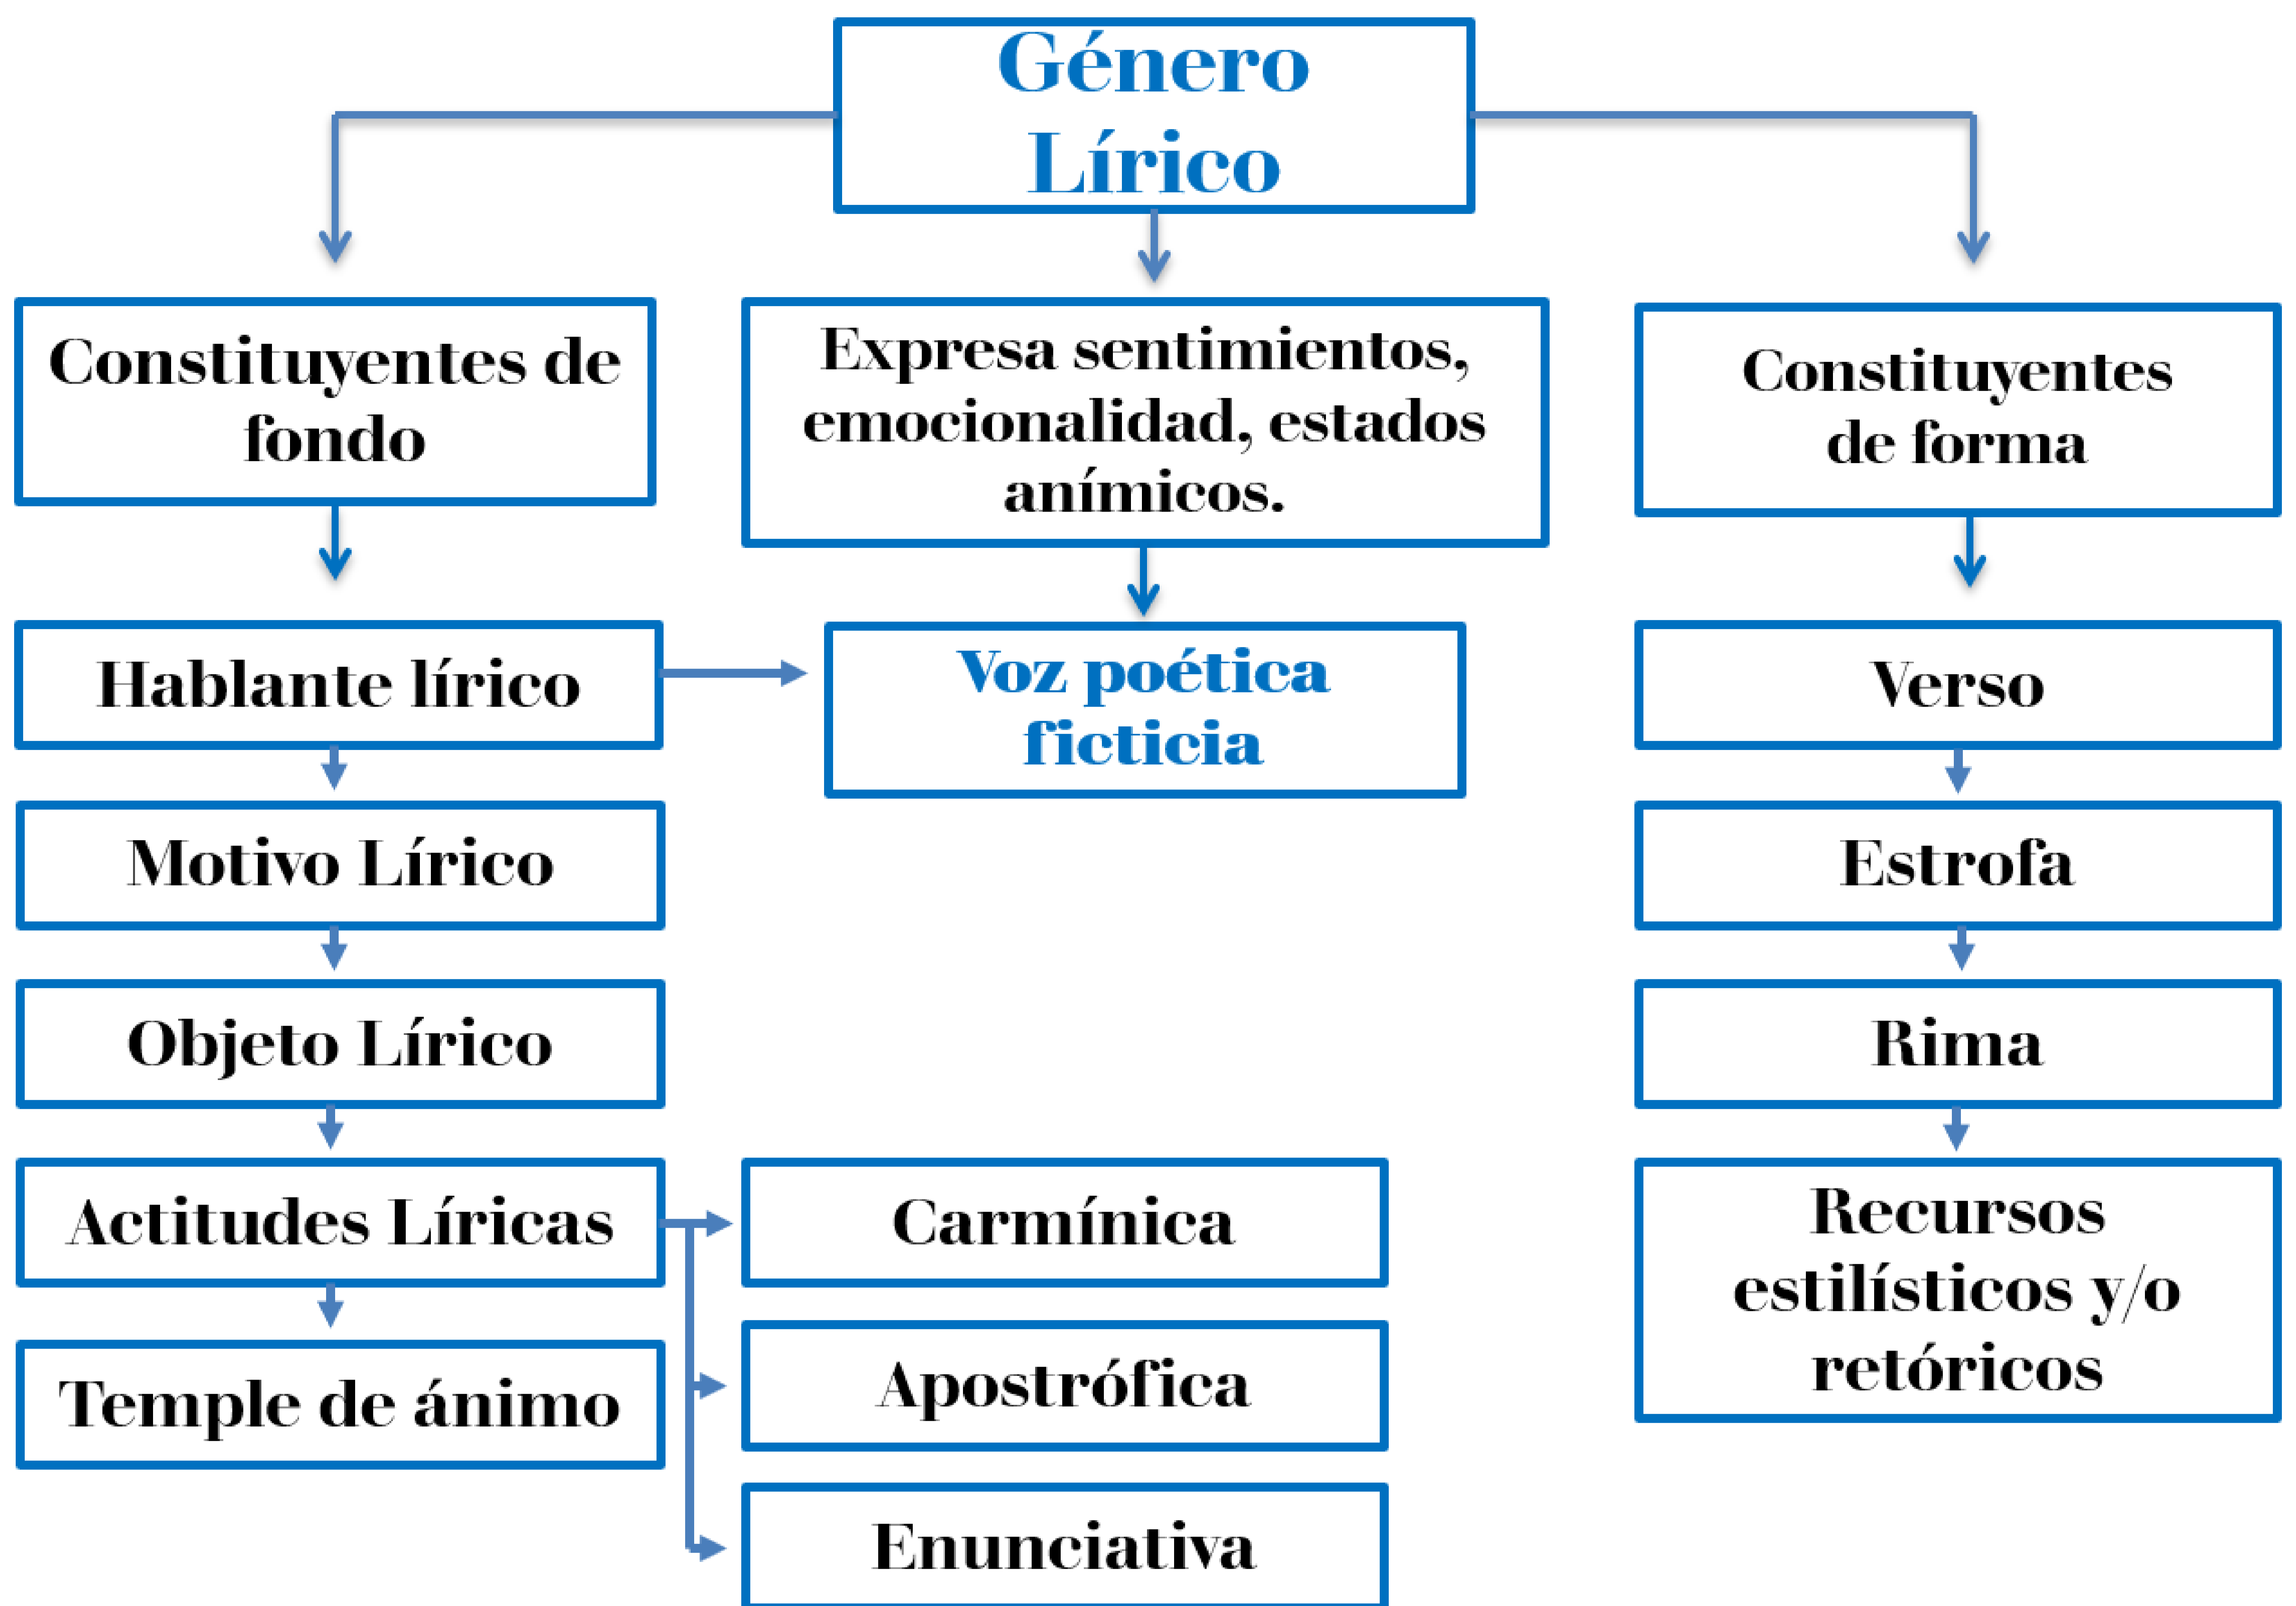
Género Lírico

Constituyentes de fondo

Expresa sentimientos, emocionalidad, estados anímicos.

Constituyentes de forma

Hablante lírico

Voz poética ficticia

Verso

Motivo Lírico

Estrofa

Objeto Lírico

Rima

Actitudes Líricas

Carmínica

Recursos estilísticos y/o retóricos

Temple de ánimo

Apostrófica

Enunciativa